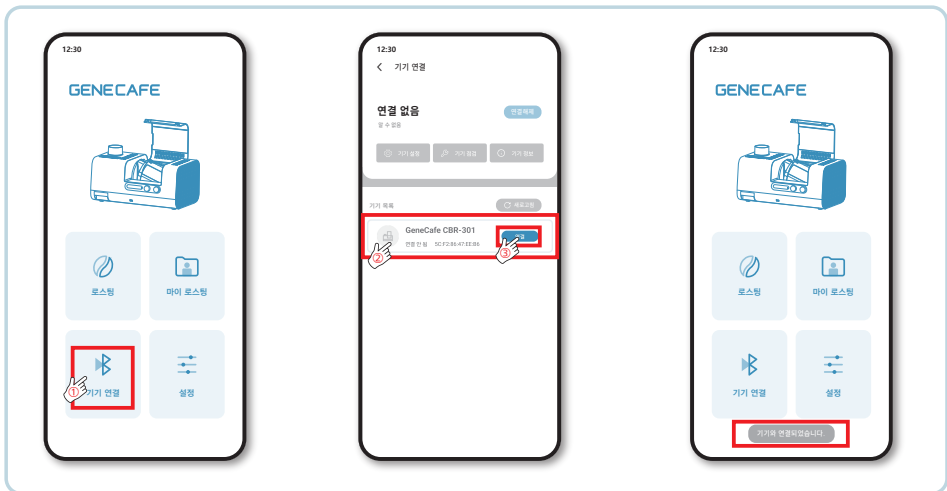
12:30

GENECAFE

로스팅

마이 로스팅

① 기기 연결

설정

12:30

기기 연결

연결 없음

알 수 없음

연결해제

기기 설정

기기 점검

기기 정보

기기 목록

새로고침

GeneCafe CBR-301

연결 안 됨 5C:F2:86:47:EE:B6

연결

②

③

12:30

GENECAFE

로스팅

마이 로스팅

기기 연결

설정

기기와 연결되었습니다